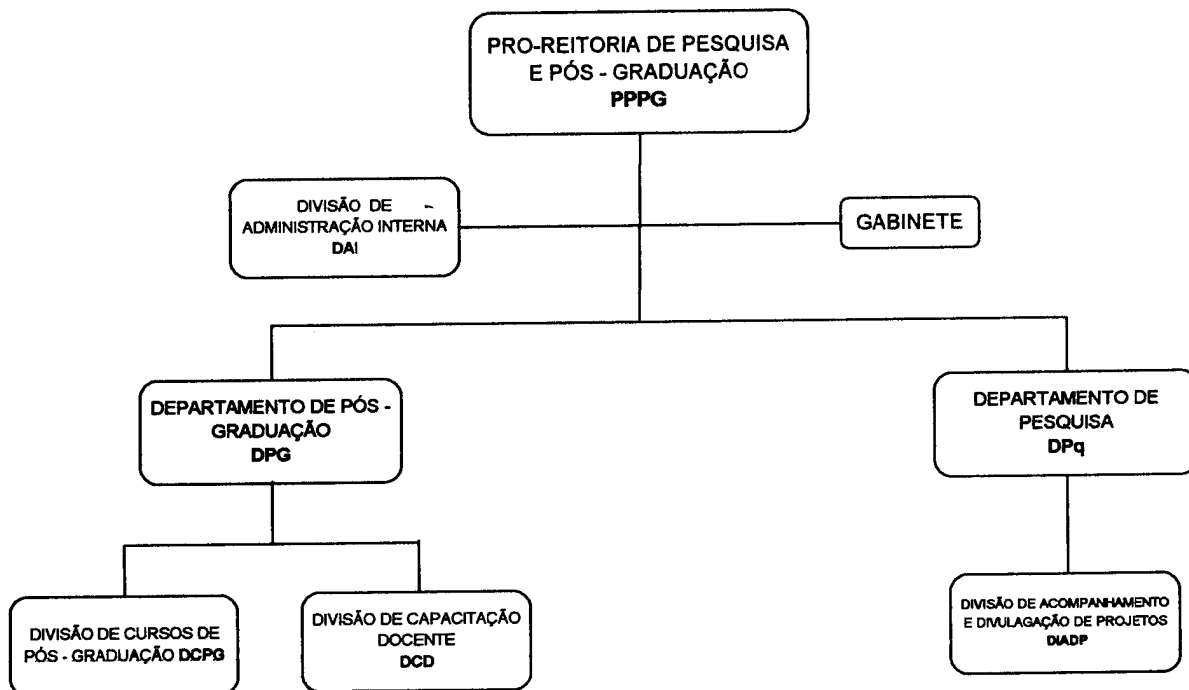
PRO-REITORIA DE PESQUISA E PÓS - GRADUAÇÃO
PPPG

DIVISÃO DE ADMINISTRAÇÃO INTERNA
DAI

GABINETE

DEPARTAMENTO DE PÓS - GRADUAÇÃO
DPG

DEPARTAMENTO DE PESQUISA
DPq

DIVISÃO DE CURSOS DE PÓS - GRADUAÇÃO DCPG

DIVISÃO DE CAPACITAÇÃO DOCENTE
DCD

DIVISÃO DE ACOMPANHAMENTO E DIVULAGAÇÃO DE PROJETOS
DIADP